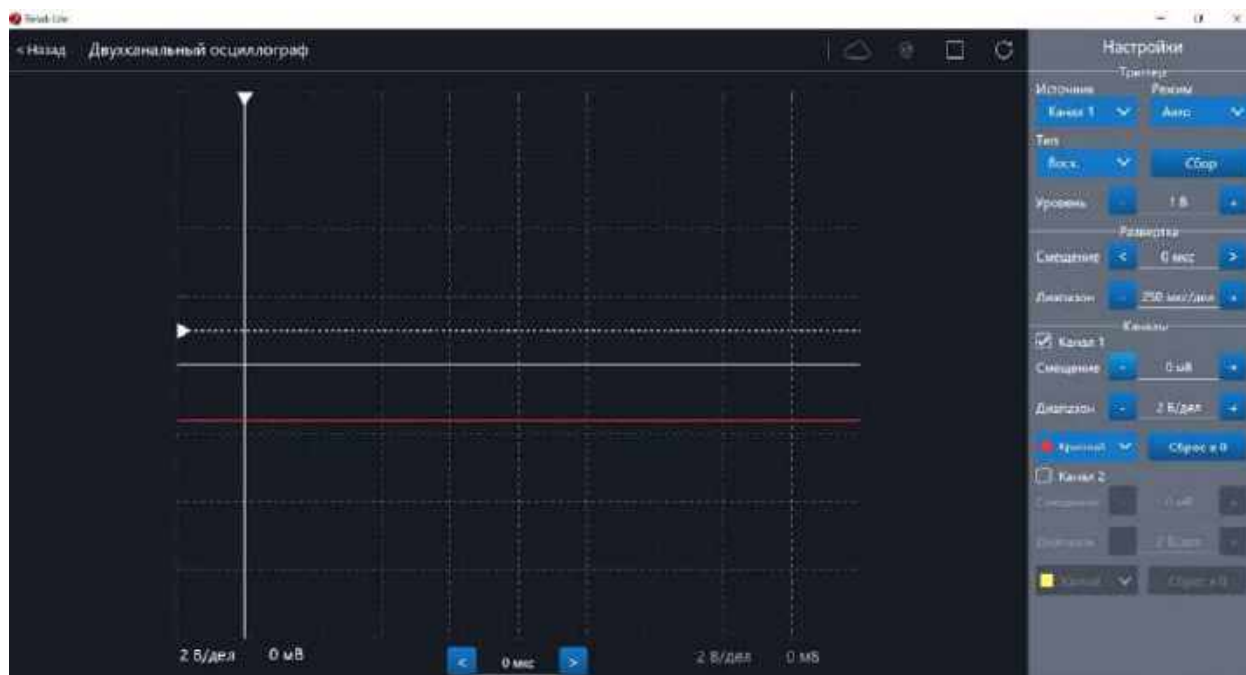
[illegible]

< Назад Двухканальный осциллограф

2 В/дел 0 мВ

< 0 мкс >

2 В/дел 0 мВ

Настройки

Триггер

Источник
Канал 1

Режим
Авто

Тип
Восх.

Сбор

Уровень - 1 В +

Развертка

Смещение < 0 мкс >

Диапазон - 250 мкс/дел +

Каналы

Канал 1

Смещение - 0 мВ +

Диапазон - 2 В/дел +

Красный

Сброс в 0

Канал 2

Смещение - 0 мВ +

Диапазон - 2 В/дел +

Желтый

Сброс в 0